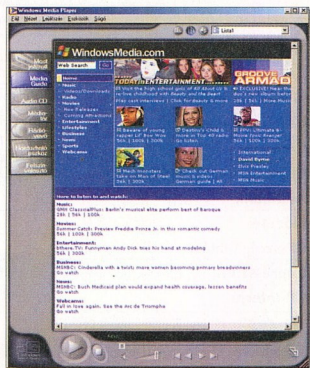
Windows Media Player
Fájl Nézet Lejátszás Eszközök Súgó
Lista1
Most játszott
Media Guide
Audio CD
Médiatár
Rádióhangoló
Hordozható eszközre
Felület választó
WindowsMedia.com
Web Search
Home
Music
Radio
Movies
Entertainment
Lifestyles
Business
News
Sports
Webcams
TODAY IN ENTERTAINMENT
GROOVE ARMADA
International
David Byrne
Elvis Presley
MSN Entertainment
MSN Music
Here to listen to and watch:
Music:
Movies:
Entertainment:
Business:
News:
Webcams: